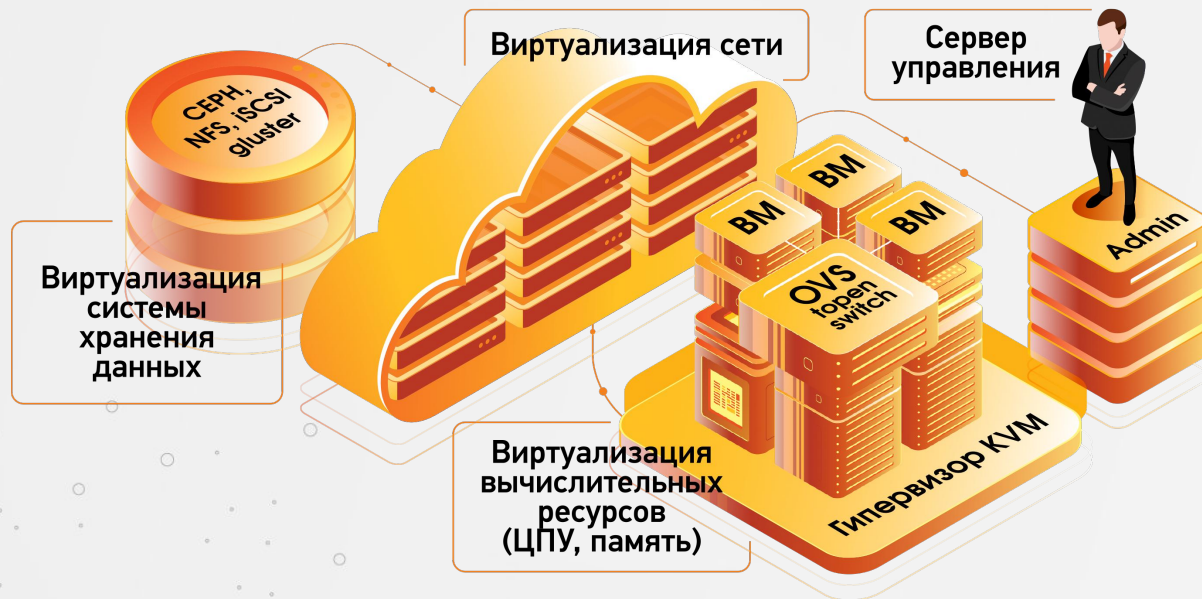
Виртуализация сети

Сервер управления

CEPH, NFS, iSCSI gluster

ВМ

ВМ

ВМ

OVS topen switch

Admin

Виртуализация системы хранения данных

Гипервизор KVM

Виртуализация вычислительных ресурсов (ЦПУ, память)